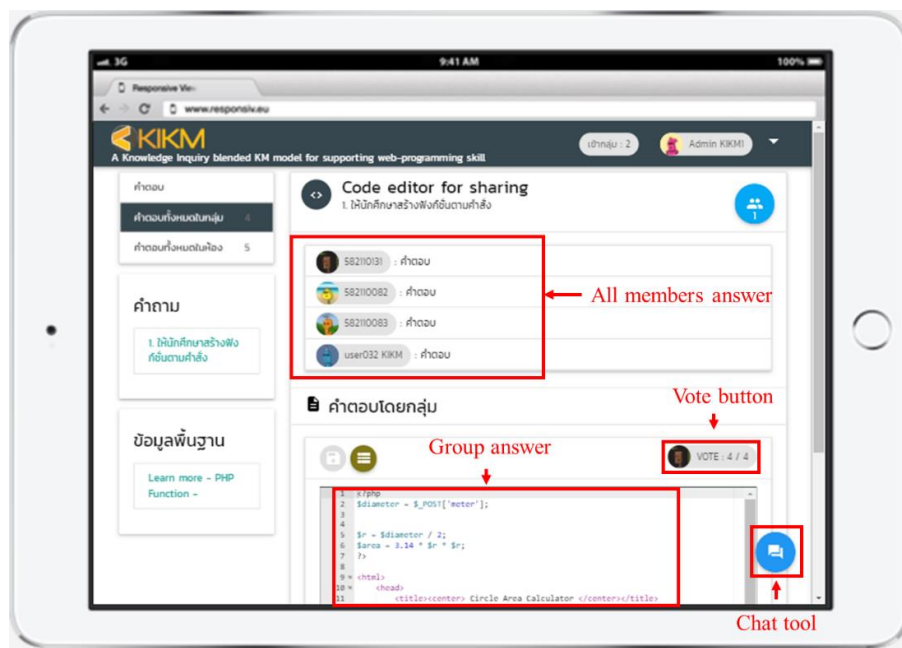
3G 9:41 AM 100%

Responsive Vie

www.responsiv.eu

KIKM

A Knowledge Inquiry blended KM model for supporting web-programming skill

เข้ากลุ่ม : 2

Admin KIKM1

คำตอบ

คำตอบทั้งหมดในกลุ่ม 4

คำตอบทั้งหมดในห้อง 5

คำถาม

1. ให้นักศึกษาสร้างฟังก์ชั่นตามคำสั่ง

ข้อมูลพื้นฐาน

Learn more - PHP Function -

Code editor for sharing

1. ให้นักศึกษาสร้างฟังก์ชั่นตามคำสั่ง

1

582110131 : คำตอบ

582110082 : คำตอบ

582110083 : คำตอบ

user032 KIKM : คำตอบ

All members answer

คำตอบโดยกลุ่ม

Vote button

Group answer

VOTE : 4 / 4

1 <?php
2 $diameter = $_POST['meter'];
3
4
5 $r = $diameter / 2;
6 $area = 3.14 * $r * $r;
7 ?>
8
9 <html>
10 <head>
11 <title><center> Circle Area Calculator </center></title>

Chat tool